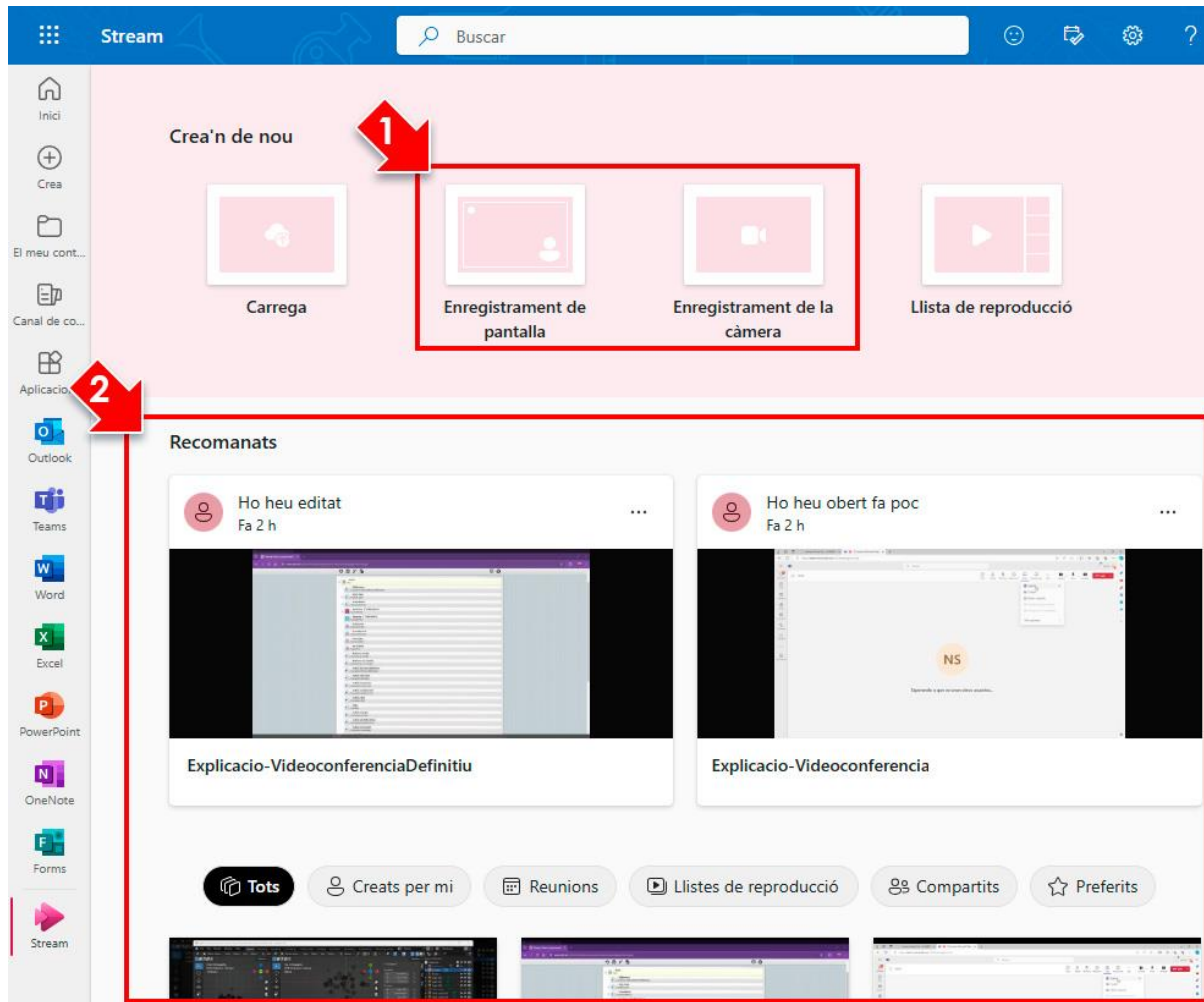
Stream

Buscar

?

Inici

Crea

El meu cont...

Canal de co...

Aplicacio...

Outlook

Teams

Word

Excel

PowerPoint

OneNote

Forms

Stream

1

Crea'n de nou

Carrega

Enregistrament de pantalla

Enregistrament de la càmera

Llista de reproducció

2

Recomanats

Ho heu editat
Fa 2 h

...

Explicacio-VideoconferenciaDefinitiu

Ho heu obert fa poc
Fa 2 h

...

NS

Explicacio-Videoconferencia

Tots

Creats per mi

Reunions

Llistes de reproducció

Compartits

Preferits